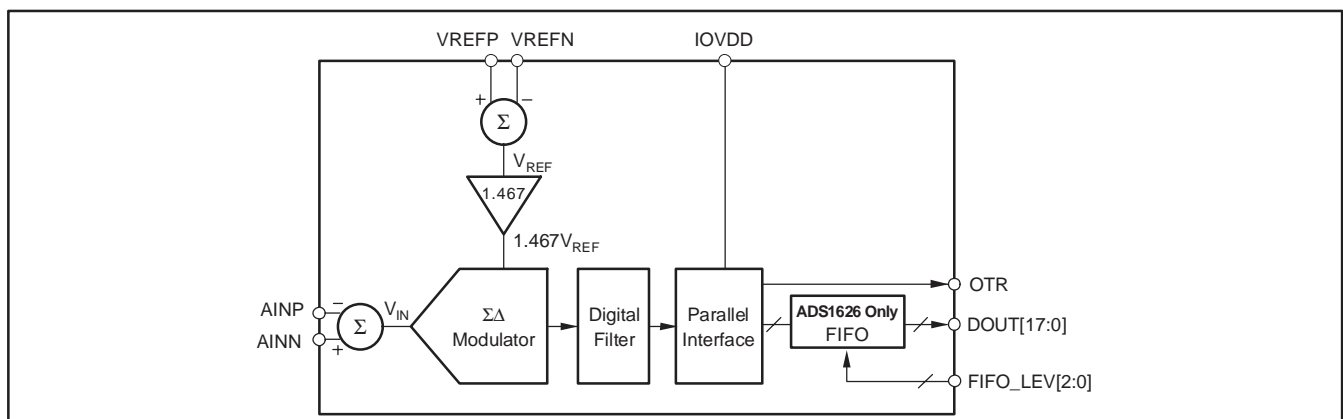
VREFP VREFN

IOVDD

+ −

$\Sigma$

$V_{REF}$

1.467

$1.467V_{REF}$

OTR

AINP

−

$V_{IN}$

$\Sigma$

AINN

+

$\Sigma\Delta$ Modulator

Digital Filter

Parallel Interface

ADS1626 Only FIFO

DOUT[17:0]

FIFO_LEV[2:0]